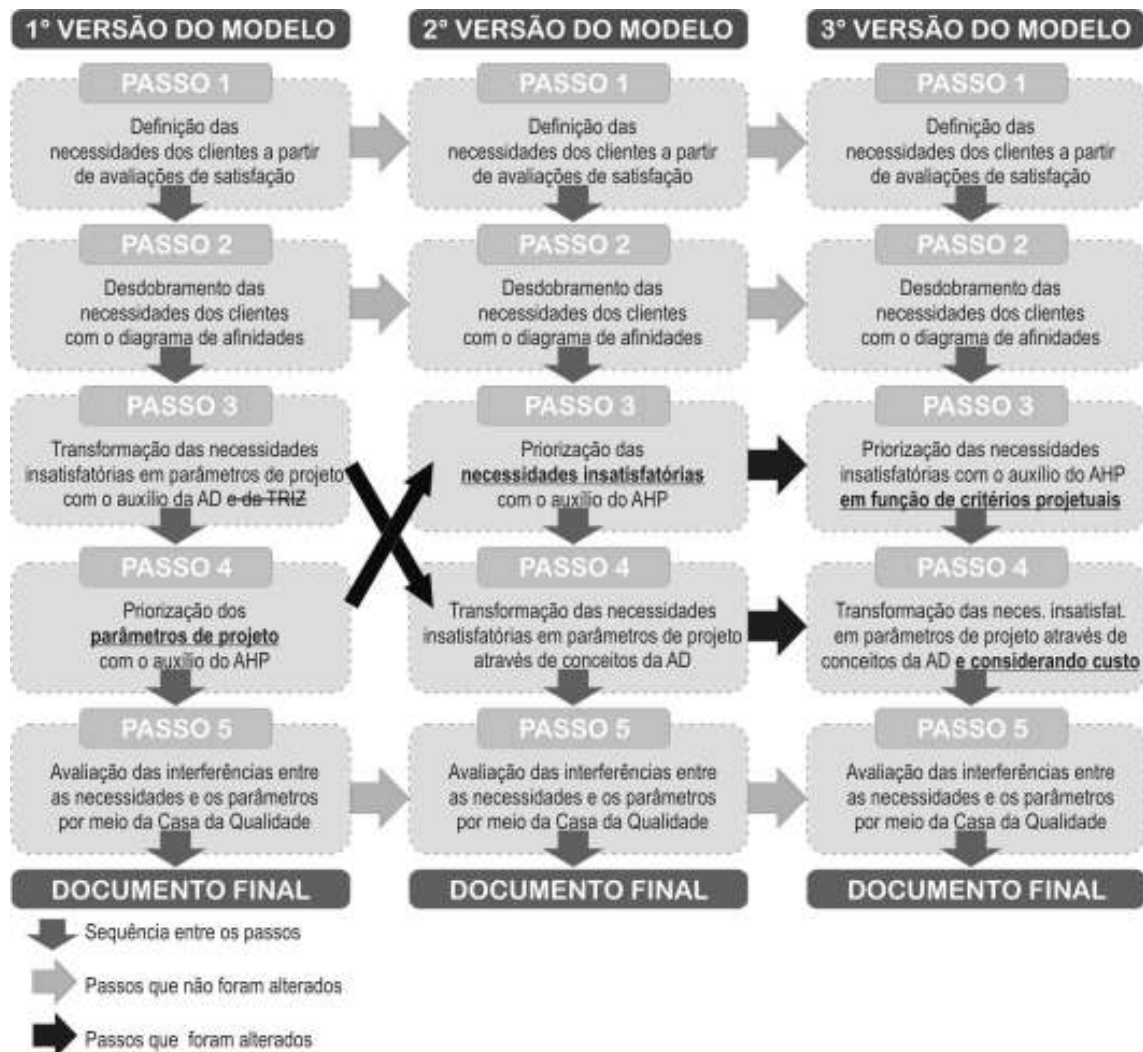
1° VERSÃO DO MODELO

PASSO 1

Definição das necessidades dos clientes a partir de avaliações de satisfação

PASSO 2

Desdobramento das necessidades dos clientes com o diagrama de afinidades

PASSO 3

Transformação das necessidades insatisfatórias em parâmetros de projeto com o auxílio da AD ~~e de TRIZ~~

PASSO 4

Priorização dos **parâmetros de projeto** com o auxílio do AHP

PASSO 5

Avaliação das interferências entre as necessidades e os parâmetros por meio da Casa da Qualidade

DOCUMENTO FINAL

2° VERSÃO DO MODELO

PASSO 1

Definição das necessidades dos clientes a partir de avaliações de satisfação

PASSO 2

Desdobramento das necessidades dos clientes com o diagrama de afinidades

PASSO 3

Priorização das **necessidades insatisfatórias** com o auxílio do AHP

PASSO 4

Transformação das necessidades insatisfatórias em parâmetros de projeto através de conceitos da AD

PASSO 5

Avaliação das interferências entre as necessidades e os parâmetros por meio da Casa da Qualidade

DOCUMENTO FINAL

3° VERSÃO DO MODELO

PASSO 1

Definição das necessidades dos clientes a partir de avaliações de satisfação

PASSO 2

Desdobramento das necessidades dos clientes com o diagrama de afinidades

PASSO 3

Priorização das necessidades insatisfatórias com o auxílio do AHP **em função de critérios projetuais**

PASSO 4

Transformação das neces. insatisfat. em parâmetros de projeto através de conceitos da AD **e considerando custo**

PASSO 5

Avaliação das interferências entre as necessidades e os parâmetros por meio da Casa da Qualidade

DOCUMENTO FINAL

Sequência entre os passos

Passos que não foram alterados

Passos que foram alterados